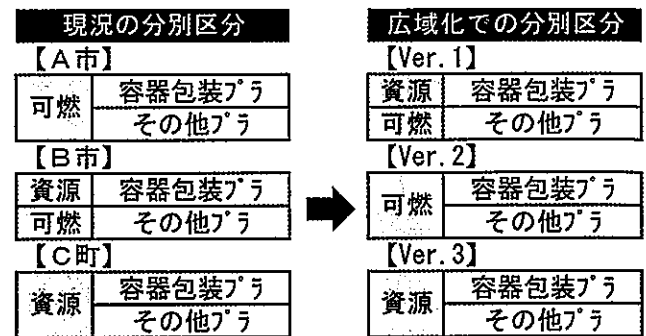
現況の分別区分

【A市】

| 可燃 | 容器包装プラ |
|---|---|
| | その他プラ |

【B市】

| 資源 | 容器包装プラ |
|---|---|
| 可燃 | その他プラ |

【C町】

| 資源 | 容器包装プラ |
|---|---|
| | その他プラ |

広域化での分別区分

【Ver. 1】

| 資源 | 容器包装プラ |
|---|---|
| 可燃 | その他プラ |

【Ver. 2】

| 可燃 | 容器包装プラ |
|---|---|
| | その他プラ |

【Ver. 3】

| 資源 | 容器包装プラ |
|---|---|
| | その他プラ |